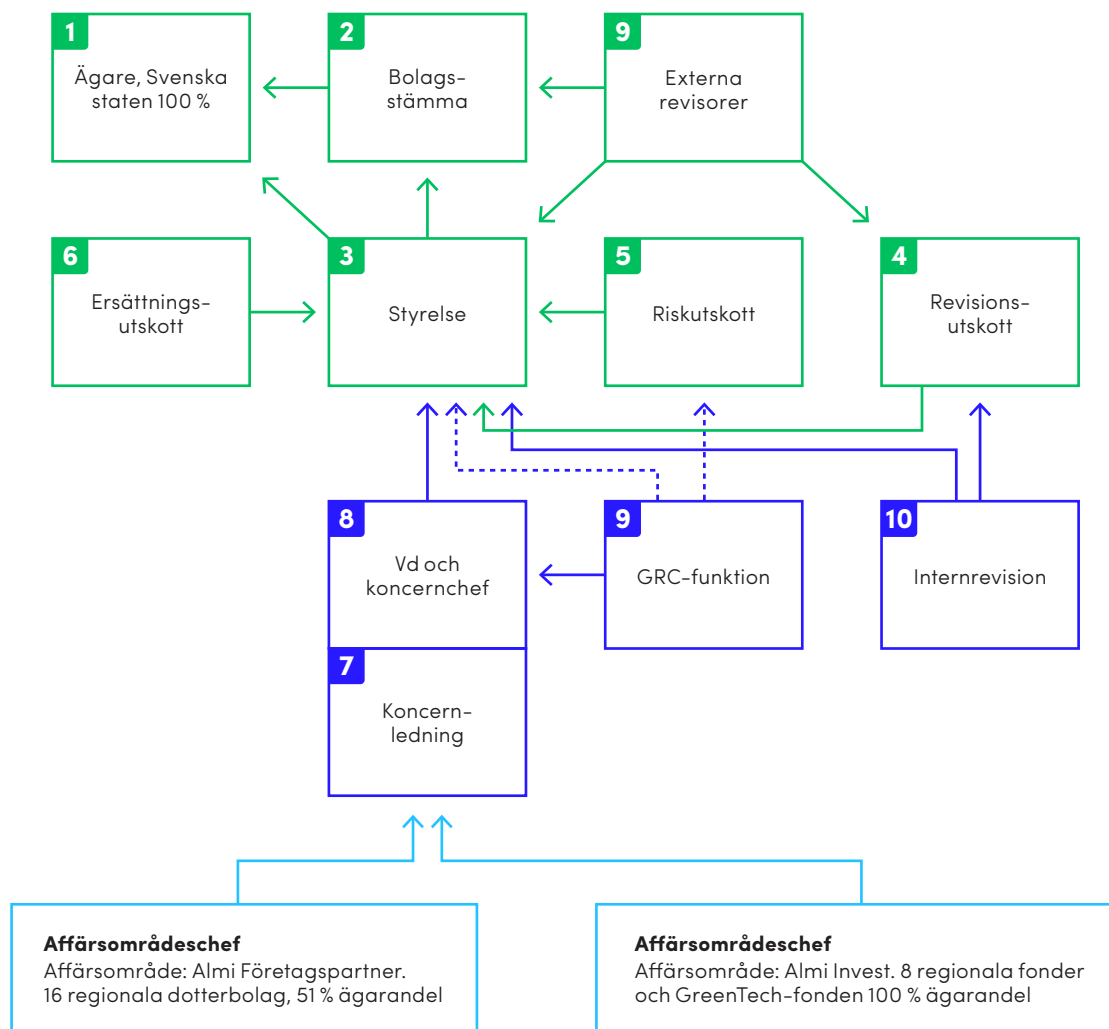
1
Ägare, Svenska staten 100 %

2
Bolagsstämma

9
Externa revisorer

6
Ersättningsutskott

3
Styrelse

5
Riskutskott

4
Revisionsutskott

8
Vd och koncernchef

9
GRC-funktion

10
Internrevision

7
Koncernledning

**Affärsområdeschef**
Affärsområde: Almi Företagspartner. 16 regionala dotterbolag, 51 % ägarandel

**Affärsområdeschef**
Affärsområde: Almi Invest. 8 regionala fonder och GreenTech-fonden 100 % ägarandel